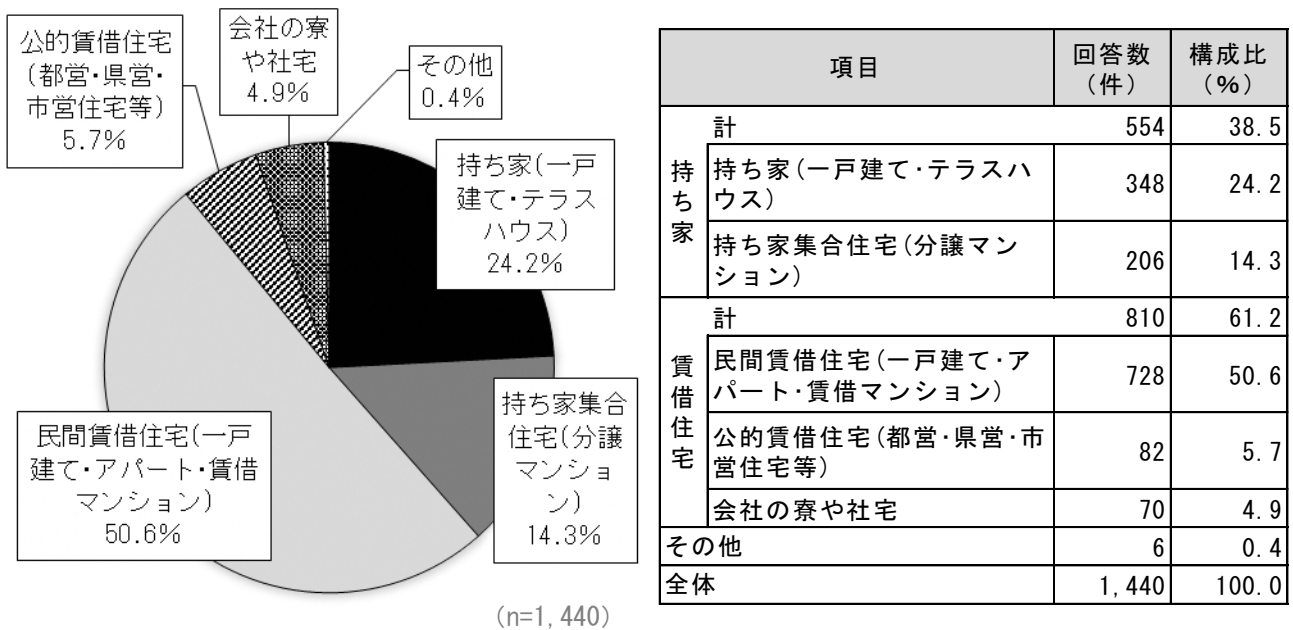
公的賃借住宅（都営・県営・市営住宅等）5.7%

会社の寮や社宅 4.9%

その他 0.4%

持ち家(一戸建て・テラスハウス) 24.2%

持ち家集合住宅(分譲マンション) 14.3%

民間賃借住宅(一戸建て・アパート・賃借マンション) 50.6%

(n=1, 440)

| 項目 | | 回答数（件） | 構成比（%） |
|---|---|---|---|
| 持ち家 | 計 | 554 | 38.5 |
| | 持ち家(一戸建て・テラスハウス) | 348 | 24.2 |
| | 持ち家集合住宅(分譲マンション) | 206 | 14.3 |
| 賃借住宅 | 計 | 810 | 61.2 |
| | 民間賃借住宅(一戸建て・アパート・賃借マンション) | 728 | 50.6 |
| | 公的賃借住宅(都営・県営・市営住宅等) | 82 | 5.7 |
| | 会社の寮や社宅 | 70 | 4.9 |
| その他 | | 6 | 0.4 |
| 全体 | | 1, 440 | 100.0 |